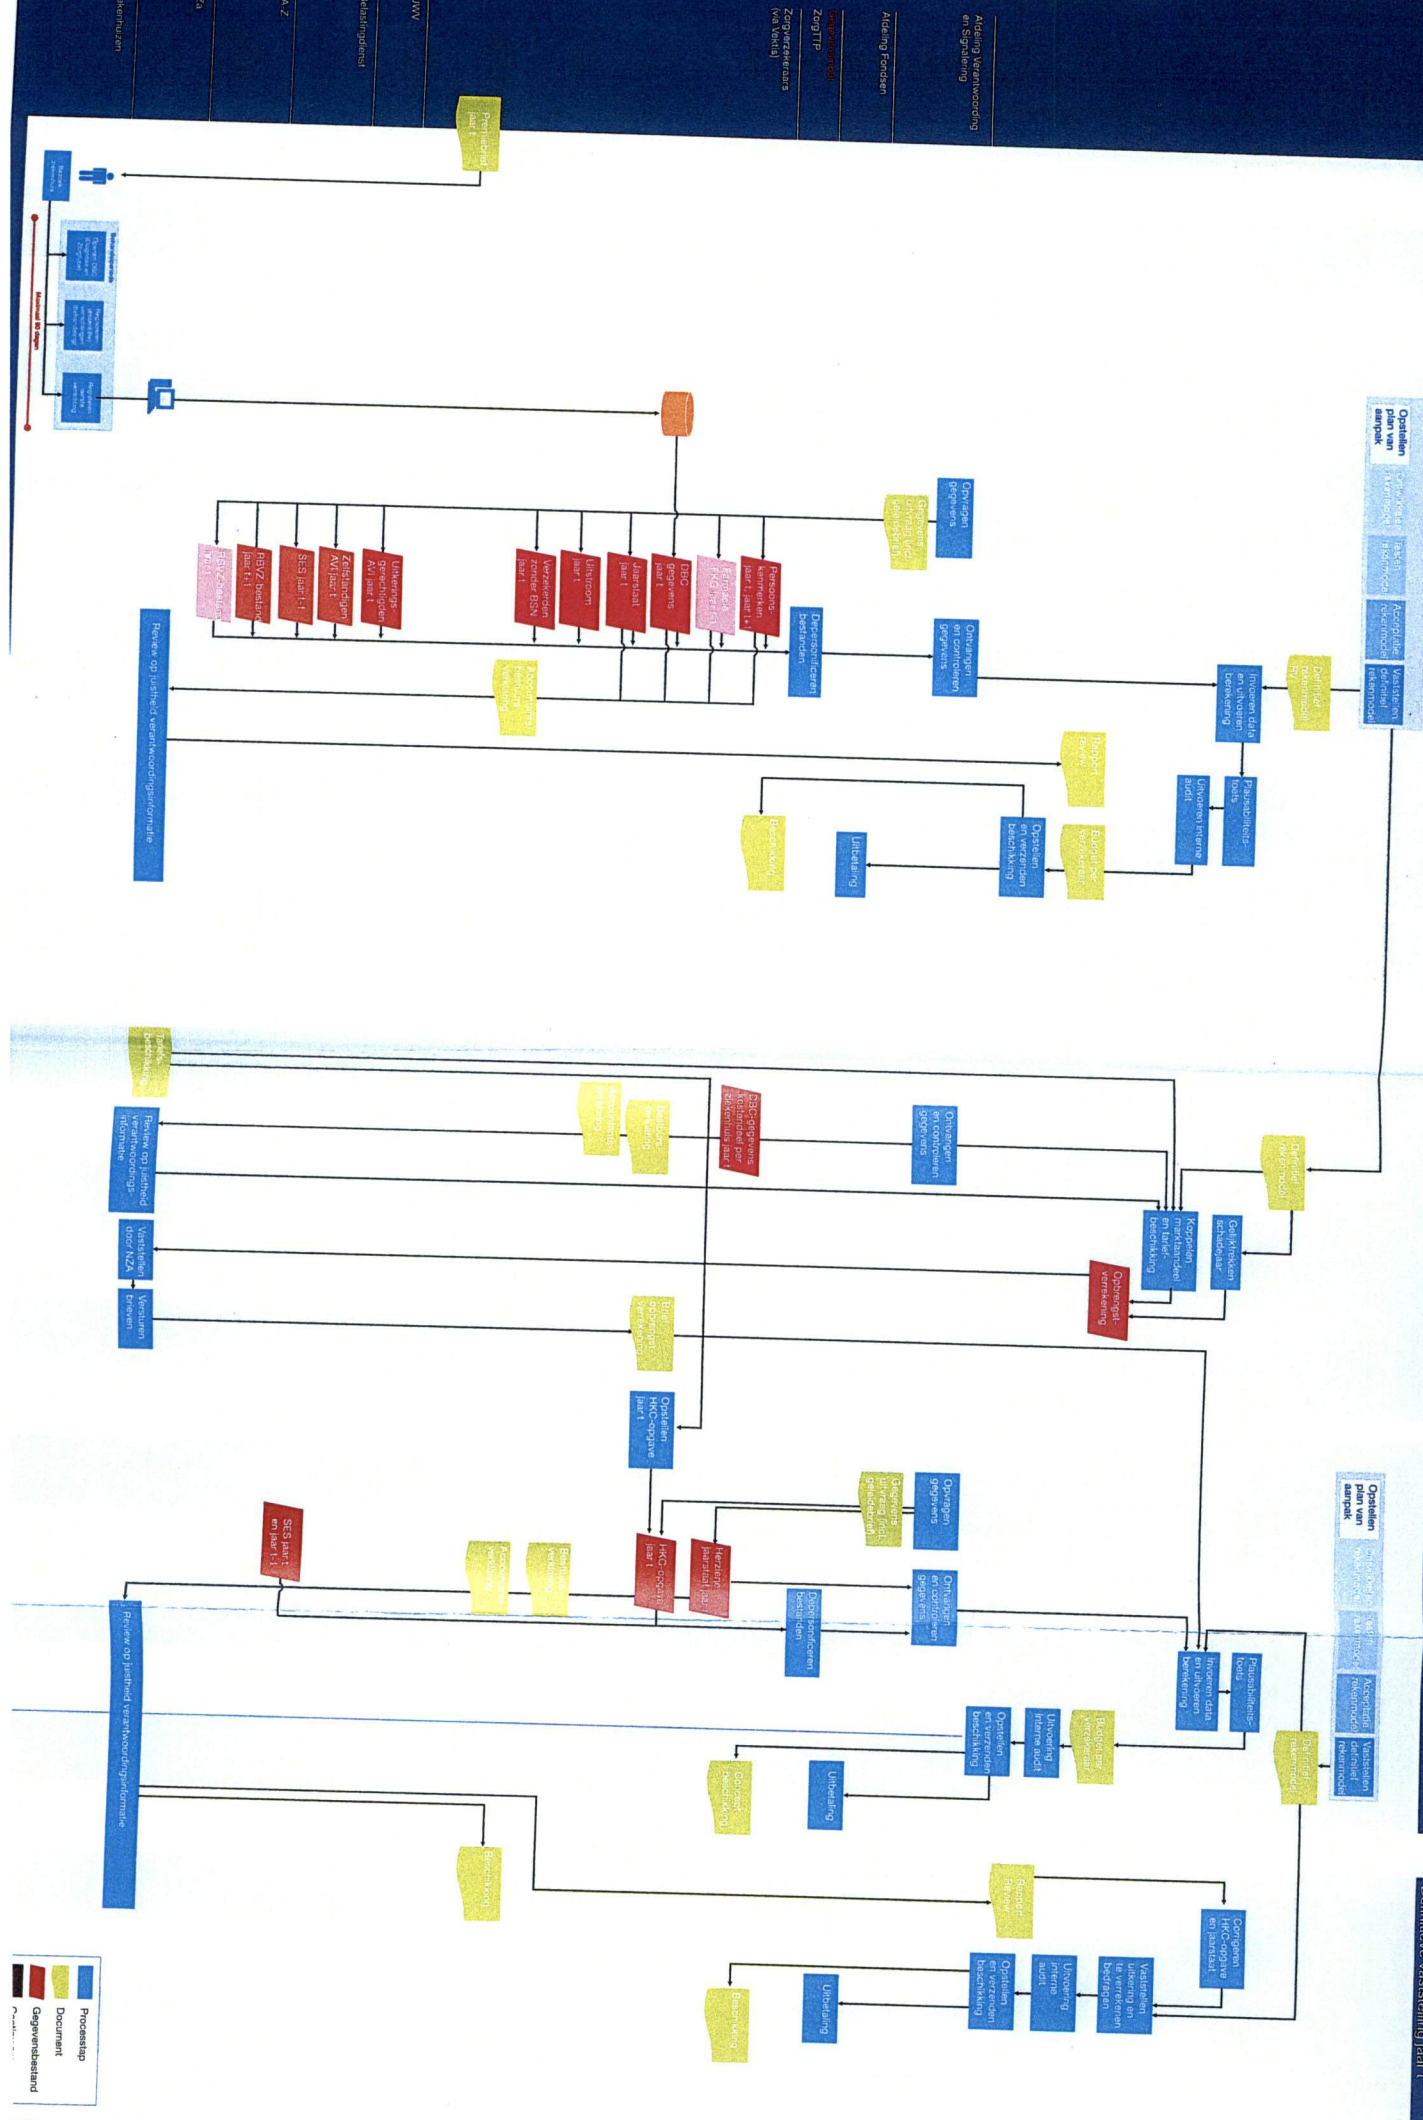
Afdeling Verantwoording en Signalering

Afdeling Fondsen

ZorgTTP

Zorgverzekeraars (via Vektis)

elastingdienst

UWV

A Z

Premiebrief jaar t

Maximaal 90 dagen

Opstellen plan van aanpak

Acceptatie rekenmodel

Vaststellen definitief rekenmodel

Opvragen gegevens

Ontvangen en controleren gegevens

Depseudonimiseren bestanden

Persoonskenmerken jaar t, jaar t+1

DBC gegevens jaar t

Jaarstaat jaar t

Uitstroom jaar t

Verzekerden zonder BSN jaar t

Uitkeringsgerechtigden AVI jaar t

Zelfstandigen AVI jaar t

SES jaar t+1

RBVZ bestand jaar t+1

Definitief rekenmodel

Invoeren data en uitvoeren berekening

Plausibiliteitstoets

Uitvoeren interne audit

Budget per verzekeraar

Opstellen en verzenden beschikking

Uitbetaling

Beschikking

Review op juistheid verantwoordingsinformatie

Ontvangen en controleren gegevens

DBC-gegevens kostendeel per ziekenhuis jaar t

Definitief rekenmodel

Gelijktrekken schadejaar

Koppelen marktaandeel en tarief beschikking

Opbrengstverrekening

Review op juistheid verantwoordingsinformatie

Vaststellen door NZA

Versturen brieven

Brief opbrengstverrekening

Opstellen HKC-opgave jaar t

Opstellen plan van aanpak

Acceptatie rekenmodel

Vaststellen definitief rekenmodel

Opvragen gegevens

Ontvangen en controleren gegevens

Herziene jaarstaat jaar t

HKC-opgave jaar t

SES jaar t en jaar t-1

Depseudonimiseren bestanden

Plausibiliteitstoets

Invoeren data en uitvoeren berekening

Definitief rekenmodel

Budget per verzekeraar

Uitvoering interne audit

Opstellen en verzenden beschikking

Uitbetaling

Review op juistheid verantwoordingsinformatie

Beschikking

Corrigeren HKC-opgave en jaarstaat

Vaststellen uitkering en te verrekenen bedragen

Uitvoering interne audit

Opstellen en verzenden beschikking

Uitbetaling

Beschikking

Processtap

Document

Gegevensbestand